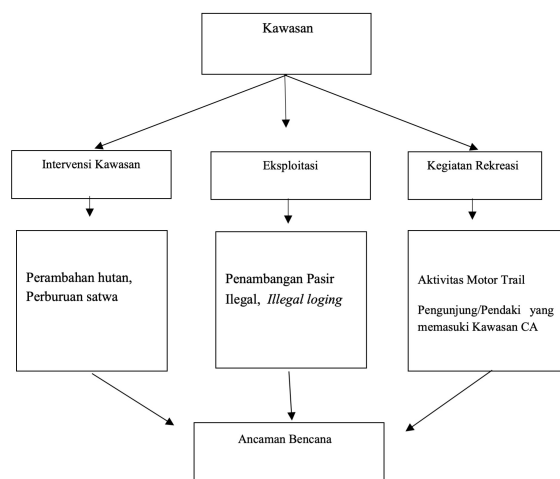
Kawasan

Intervensi Kawasan

Eksploitasi

Kegiatan Rekreasi

Perambahan hutan, Perburuan satwa

Penambangan Pasir Ilegal, *Illegal loging*

Aktivitas Motor Trail

Pengunjung/Pendaki yang memasuki Kawasan CA

Ancaman Bencana